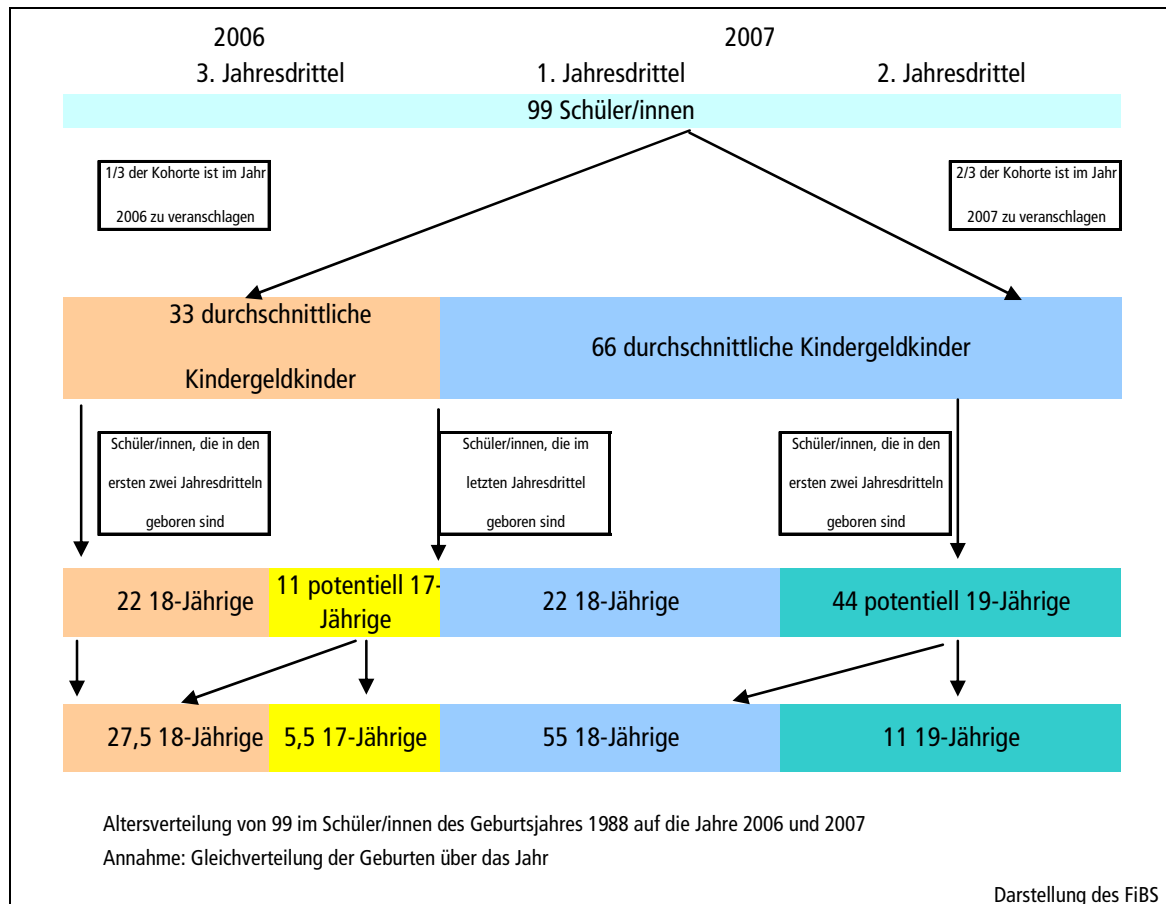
2006

2007

3. Jahresdrittel

1. Jahresdrittel

2. Jahresdrittel

99 Schüler/innen

1/3 der Kohorte ist im Jahr 2006 zu veranschlagen

2/3 der Kohorte ist im Jahr 2007 zu veranschlagen

33 durchschnittliche Kindergeldkinder

66 durchschnittliche Kindergeldkinder

Schüler/innen, die in den ersten zwei Jahresdritteln geboren sind

Schüler/innen, die im letzten Jahresdrittel geboren sind

Schüler/innen, die in den ersten zwei Jahresdritteln geboren sind

22 18-Jährige

11 potentiell 17-Jährige

22 18-Jährige

44 potentiell 19-Jährige

27,5 18-Jährige

5,5 17-Jährige

55 18-Jährige

11 19-Jährige

Altersverteilung von 99 im Schüler/innen des Geburtsjahres 1988 auf die Jahre 2006 und 2007

Annahme: Gleichverteilung der Geburten über das Jahr

Darstellung des FiBS